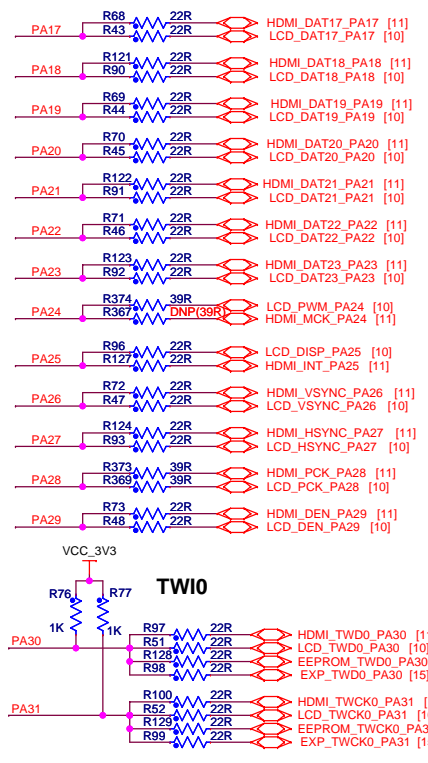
PA17 R68 22R HDMI_DAT17_PA17 [11]
R43 22R LCD_DAT17_PA17 [10]

PA18 R121 22R HDMI_DAT18_PA18 [11]
R90 22R LCD_DAT18_PA18 [10]

PA19 R69 22R HDMI_DAT19_PA19 [11]
R44 22R LCD_DAT19_PA19 [10]

PA20 R70 22R HDMI_DAT20_PA20 [11]
R45 22R LCD_DAT20_PA20 [10]

PA21 R122 22R HDMI_DAT21_PA21 [11]
R91 22R LCD_DAT21_PA21 [10]

PA22 R71 22R HDMI_DAT22_PA22 [11]
R46 22R LCD_DAT22_PA22 [10]

PA23 R123 22R HDMI_DAT23_PA23 [11]
R92 22R LCD_DAT23_PA23 [10]

PA24 R374 39R LCD_PWM_PA24 [10]
R367 DNP(39R) HDMI_MCK_PA24 [11]

PA25 R96 22R LCD_DISP_PA25 [10]
R127 22R HDMI_INT_PA25 [11]

PA26 R72 22R HDMI_VSYNC_PA26 [11]
R47 22R LCD_VSYNC_PA26 [10]

PA27 R124 22R HDMI_HSYNC_PA27 [11]
R93 22R LCD_HSYNC_PA27 [10]

PA28 R373 39R HDMI_PCK_PA28 [11]
R369 39R LCD_PCK_PA28 [10]

PA29 R73 22R HDMI_DEN_PA29 [11]
R48 22R LCD_DEN_PA29 [10]

VCC_3V3
TWI0
R76 1K R77 1K

PA30 R97 22R HDMI_TWD0_PA30 [1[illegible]
R51 22R LCD_TWD0_PA30 [10]
R128 22R EEPROM_TWD0_PA30
R98 22R EXP_TWD0_PA30 [15]

PA31 R100 22R HDMI_TWCK0_PA31 [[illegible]
R52 22R LCD_TWCK0_PA31 [1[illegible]
R129 22R EEPROM_TWCK0_PA3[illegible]
R99 22R EXP_TWCK0_PA31 [1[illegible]